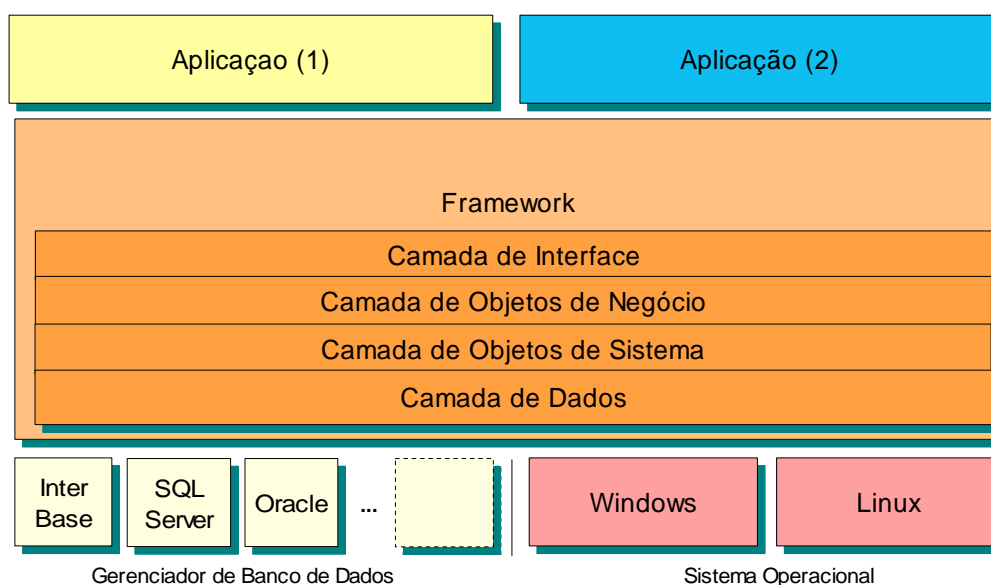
Aplicaçao (1)

Aplicação (2)

Framework

Camada de Interface

Camada de Objetos de Negócio

Camada de Objetos de Sistema

Camada de Dados

Inter Base

SQL Server

Oracle

...

Windows

Linux

Gerenciador de Banco de Dados

Sistema Operacional